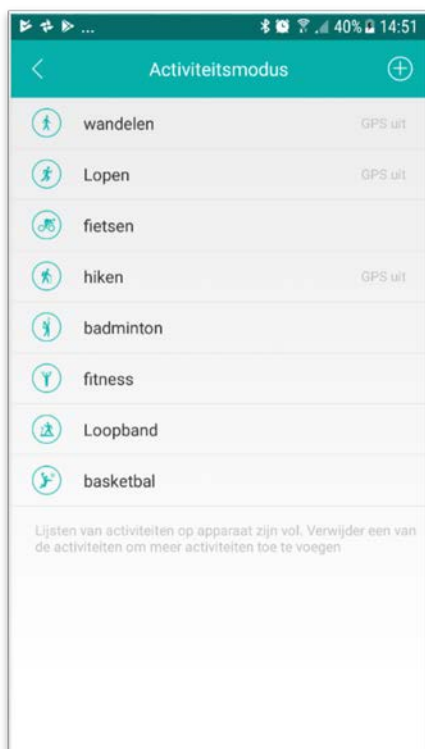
40% 14:51

Activiteitsmodus

wandelen GPS uit

Lopen GPS uit

fietsen

hiken GPS uit

badminton

fitness

Loopband

basketbal

Lijsten van activiteiten op apparaat zijn vol. Verwijder een van de activiteiten om meer activiteiten toe te voegen